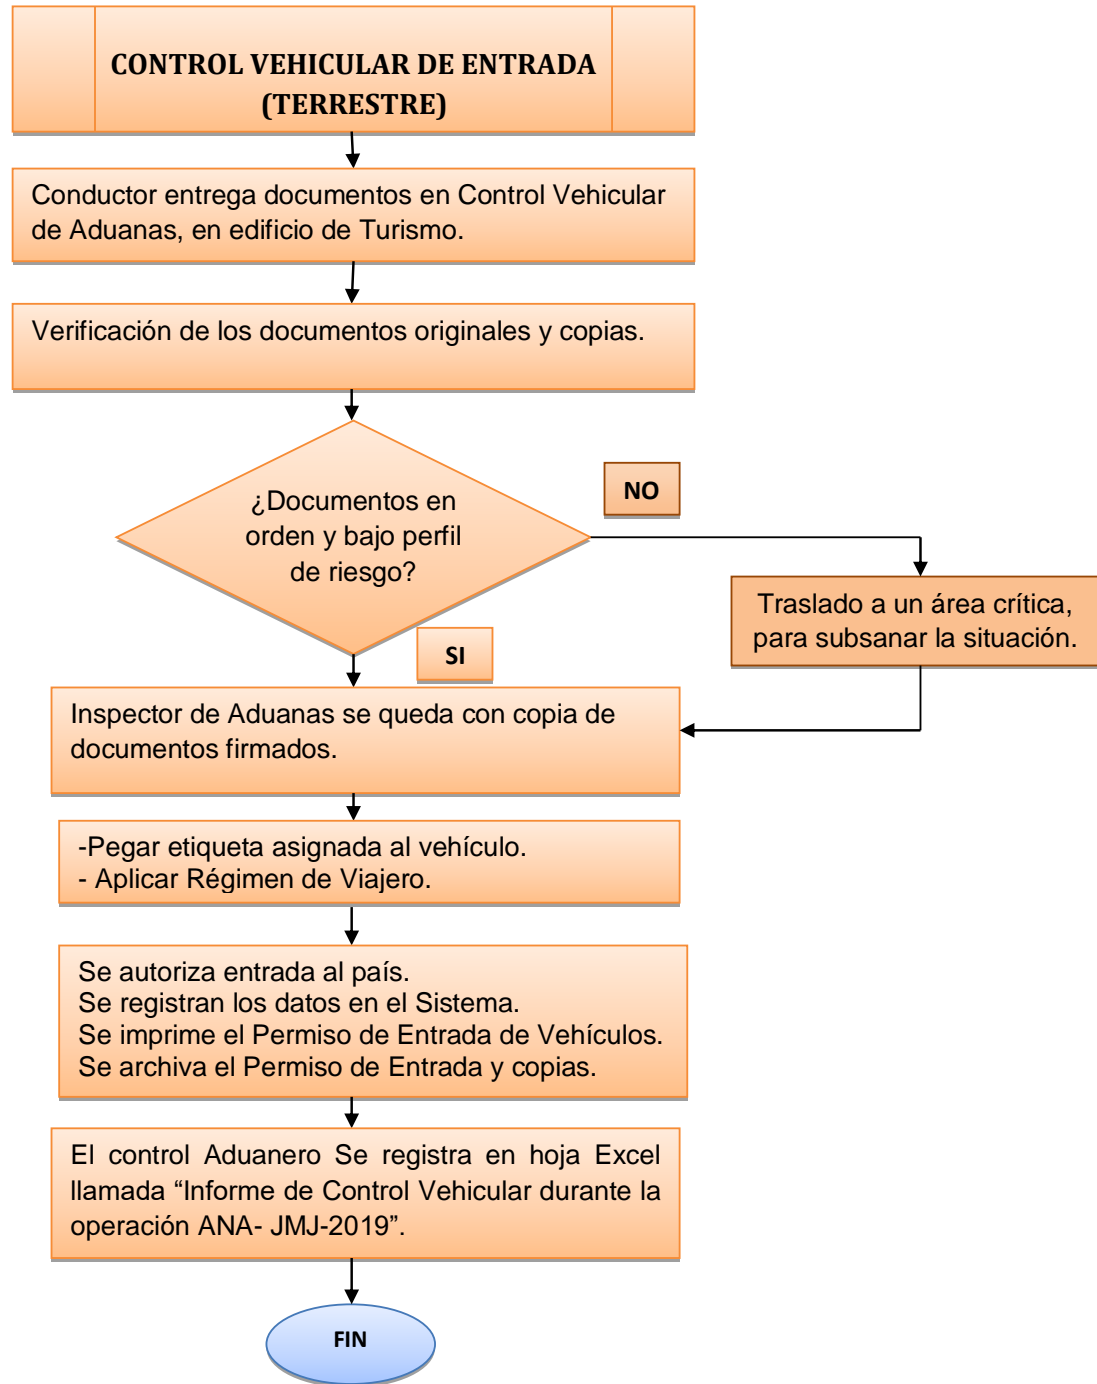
CONTROL VEHICULAR DE ENTRADA (TERRESTRE)

Conductor entrega documentos en Control Vehicular de Aduanas, en edificio de Turismo.

Verificación de los documentos originales y copias.

¿Documentos en orden y bajo perfil de riesgo?

NO

Traslado a un área crítica, para subsanar la situación.

SI

Inspector de Aduanas se queda con copia de documentos firmados.

-Pegar etiqueta asignada al vehículo.
- Aplicar Régimen de Viajero.

Se autoriza entrada al país.
Se registran los datos en el Sistema.
Se imprime el Permiso de Entrada de Vehículos.
Se archiva el Permiso de Entrada y copias.

El control Aduanero Se registra en hoja Excel llamada “Informe de Control Vehicular durante la operación ANA- JMJ-2019”.

FIN